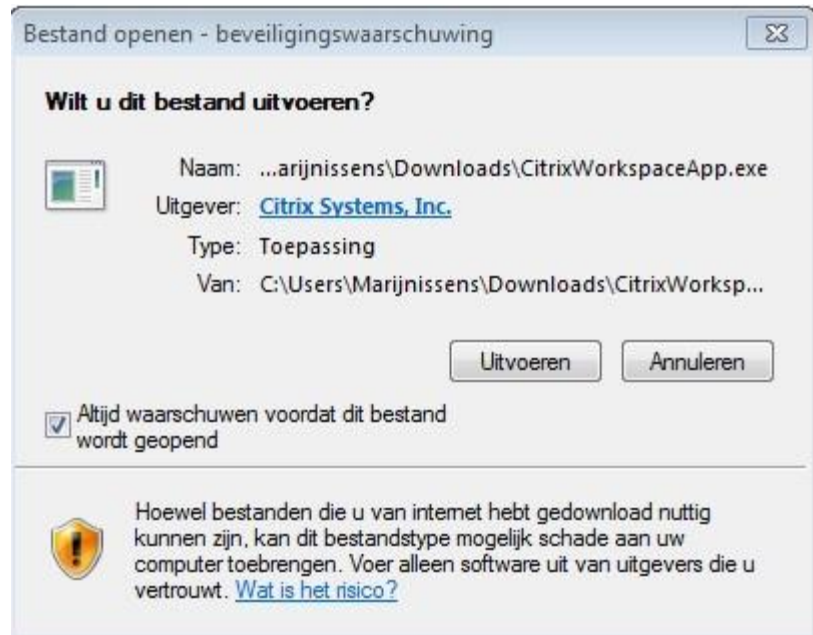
Bestand openen - beveiligingswaarschuwing

Wilt u dit bestand uitvoeren?

Naam: ...arijnissens\Downloads\CitrixWorkspaceApp.exe
Uitgever: Citrix Systems, Inc.
Type: Toepassing
Van: C:\Users\Marijnissens\Downloads\CitrixWorksp...

Uitvoeren Annuleren

Altijd waarschuwen voordat dit bestand wordt geopend

Hoewel bestanden die u van internet hebt gedownload nuttig kunnen zijn, kan dit bestandstype mogelijk schade aan uw computer toebrengen. Voer alleen software uit van uitgevers die u vertrouwt. Wat is het risico?